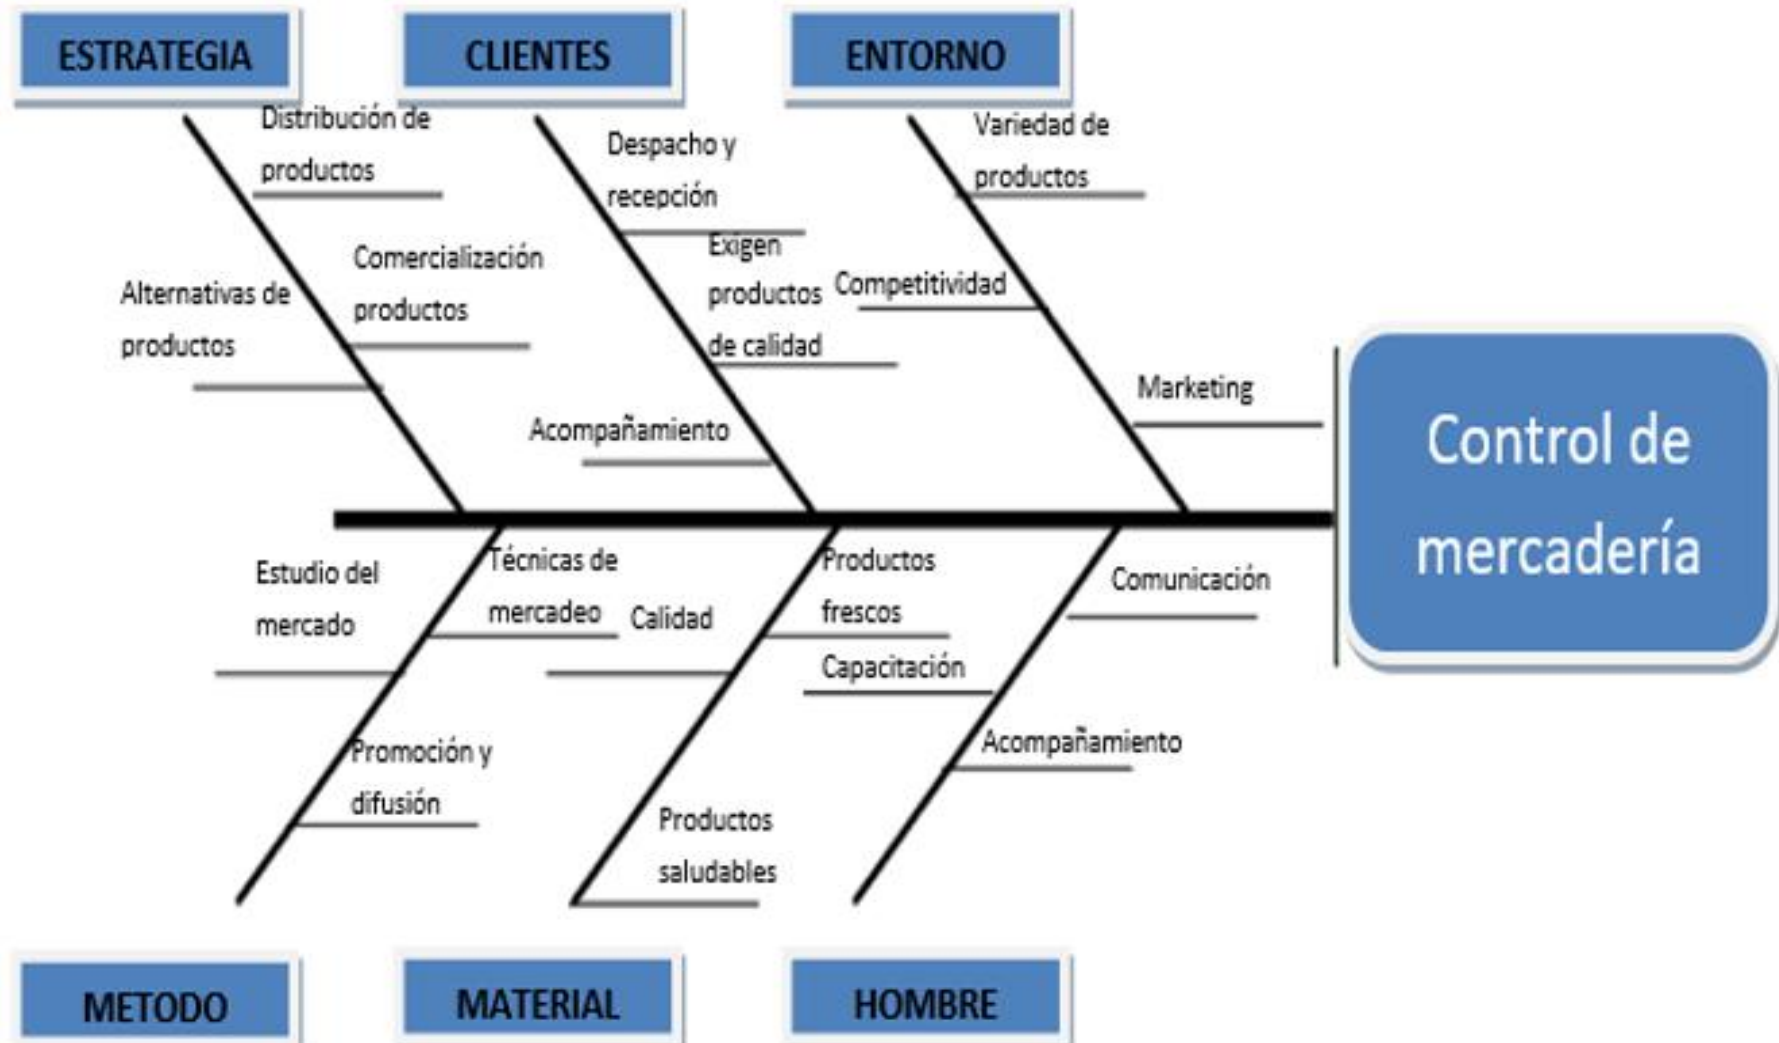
ESTRATEGIA

CLIENTES

ENTORNO

Distribución de productos

Comercialización productos

Alternativas de productos

Despacho y recepción

Exigen productos de calidad

Acompañamiento

Variedad de productos

Competitividad

Marketing

Control de mercadería

Estudio del mercado

Técnicas de mercadeo

Promoción y difusión

Calidad

Productos frescos

Capacitación

Productos saludables

Comunicación

Acompañamiento

METODO

MATERIAL

HOMBRE